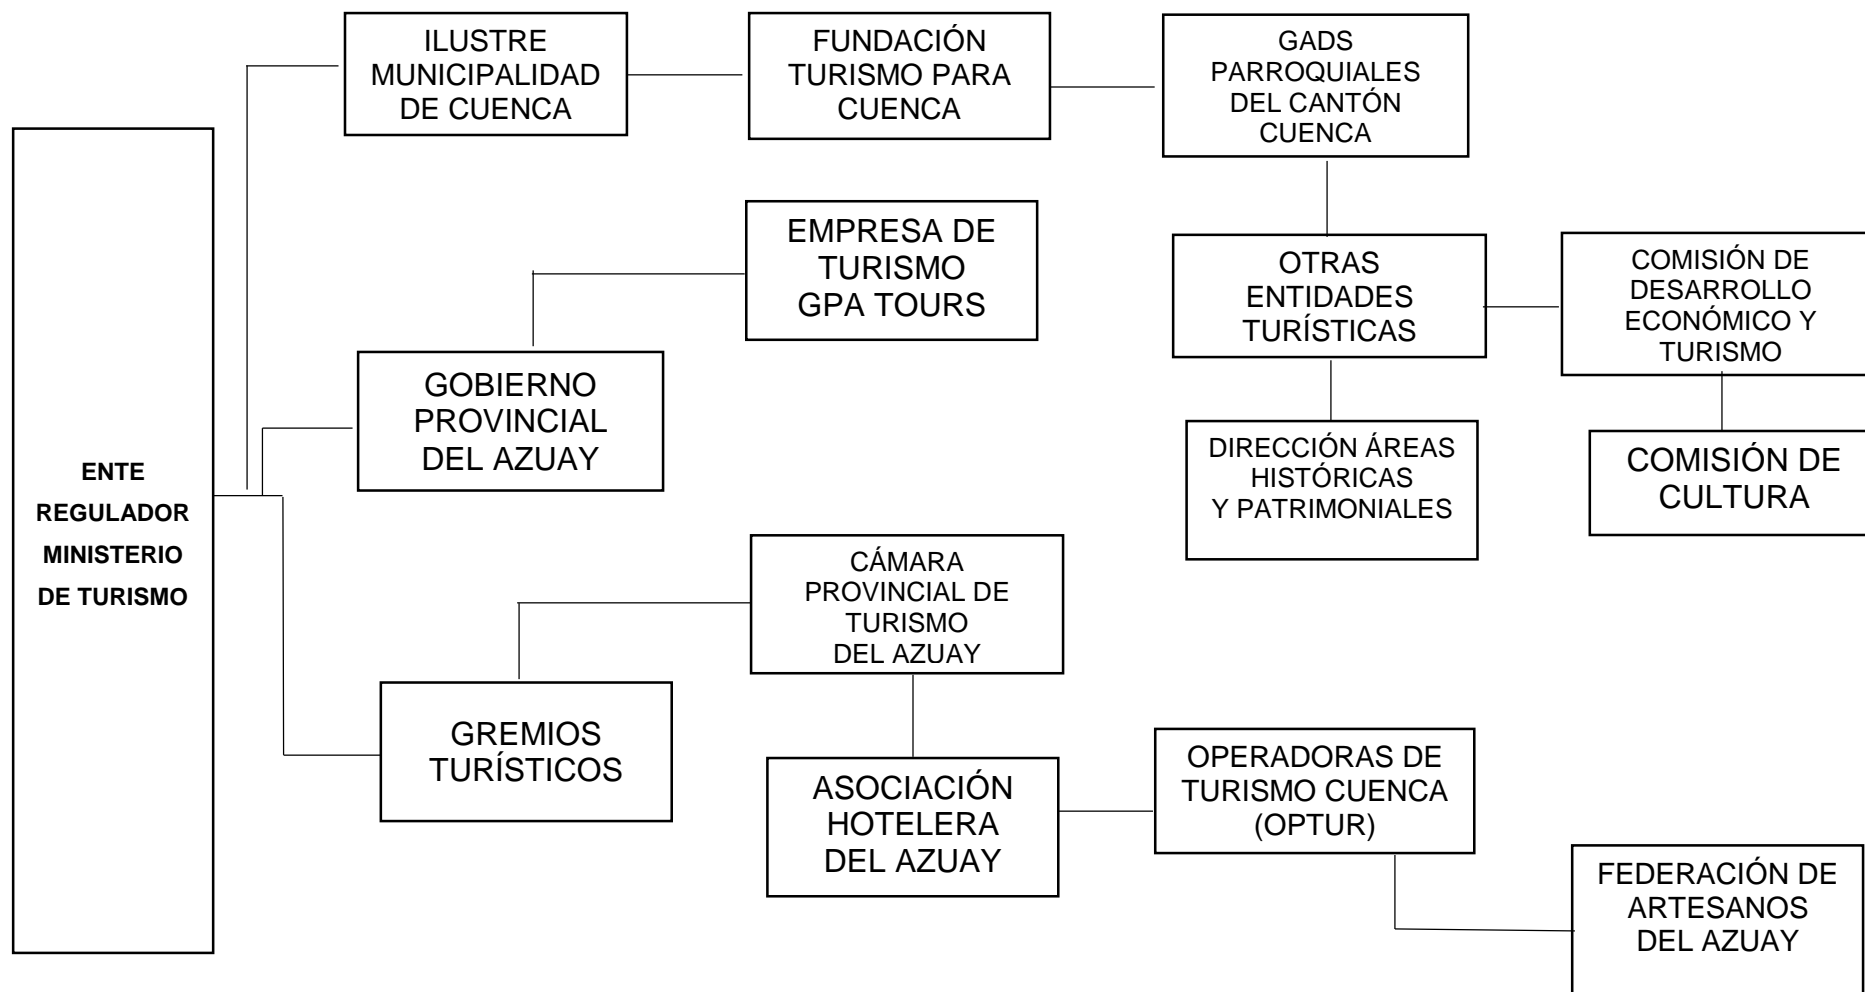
ENTE REGULADOR MINISTERIO DE TURISMO

ILUSTRE MUNICIPALIDAD DE CUENCA

FUNDACIÓN TURISMO PARA CUENCA

GADS PARROQUIALES DEL CANTÓN CUENCA

EMPRESA DE TURISMO GPA TOURS

OTRAS ENTIDADES TURÍSTICAS

COMISIÓN DE DESARROLLO ECONÓMICO Y TURISMO

GOBIERNO PROVINCIAL DEL AZUAY

DIRECCIÓN ÁREAS HISTÓRICAS Y PATRIMONIALES

COMISIÓN DE CULTURA

CÁMARA PROVINCIAL DE TURISMO DEL AZUAY

GREMIOS TURÍSTICOS

ASOCIACIÓN HOTELERA DEL AZUAY

OPERADORAS DE TURISMO CUENCA (OPTUR)

FEDERACIÓN DE ARTESANOS DEL AZUAY